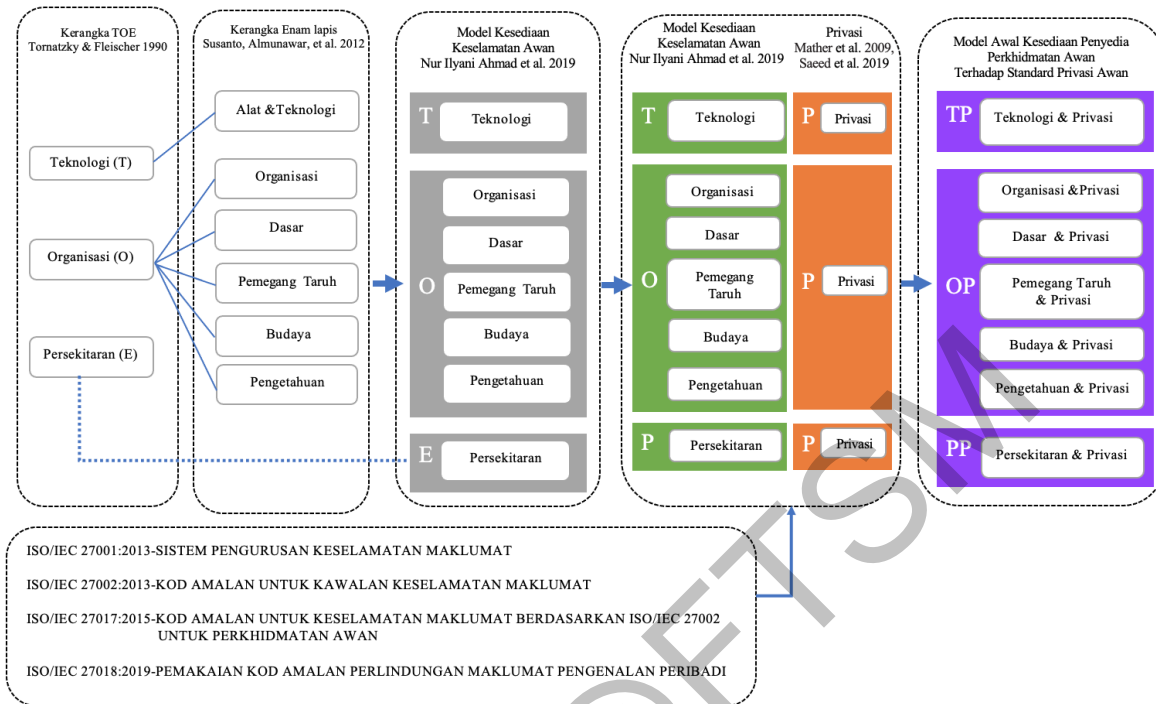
Kerangka TOE
Tornatzky & Fleischer 1990

Teknologi (T)

Organisasi (O)

Persekitaran (E)

Kerangka Enam lapis
Susanto, Almunawar, et al. 2012

Alat &Teknologi

Organisasi

Dasar

Pemegang Taruh

Budaya

Pengetahuan

Model Kesediaan
Keselamatan Awan
Nur Ilyani Ahmad et al. 2019

T Teknologi

O Organisasi
Dasar
Pemegang Taruh
Budaya
Pengetahuan

E Persekitaran

Model Kesediaan
Keselamatan Awan
Nur Ilyani Ahmad et al. 2019

T Teknologi

O Organisasi
Dasar
Pemegang Taruh
Budaya
Pengetahuan

P Persekitaran

Privasi
Mather et al. 2009,
Saeed et al. 2019

P Privasi

P Privasi

P Privasi

Model Awal Kesediaan Penyedia
Perkhidmatan Awan
Terhadap Standard Privasi Awan

TP Teknologi & Privasi

OP Organisasi &Privasi
Dasar & Privasi
Pemegang Taruh & Privasi
Budaya & Privasi
Pengetahuan & Privasi

PP Persekitaran & Privasi

ISO/IEC 27001:2013-SISTEM PENGURUSAN KESELAMATAN MAKLUMAT

ISO/IEC 27002:2013-KOD AMALAN UNTUK KAWALAN KESELAMATAN MAKLUMAT

ISO/IEC 27017:2015-KOD AMALAN UNTUK KESELAMATAN MAKLUMAT BERDASARKAN ISO/IEC 27002 UNTUK PERKHIDMATAN AWAN

ISO/IEC 27018:2019-PEMAKAIAN KOD AMALAN PERLINDUNGAN MAKLUMAT PENGENALAN PERIBADI

UTSM